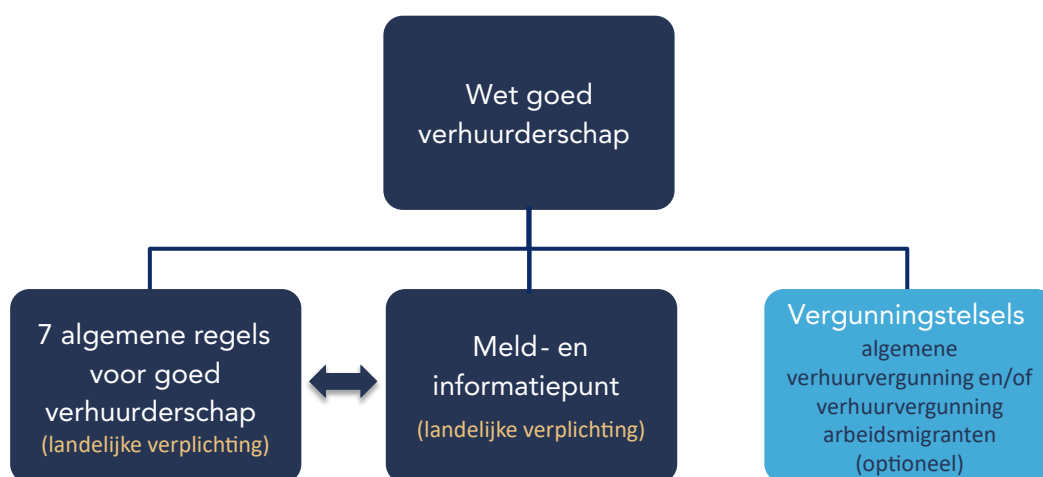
Wet goed verhuurderschap

7 algemene regels voor goed verhuurderschap
(landelijke verplichting)

Meld- en informatiepunt
(landelijke verplichting)

Vergunningstelsels
algemene verhuurvergunning en/of verhuurvergunning arbeidsmigranten
(optioneel)